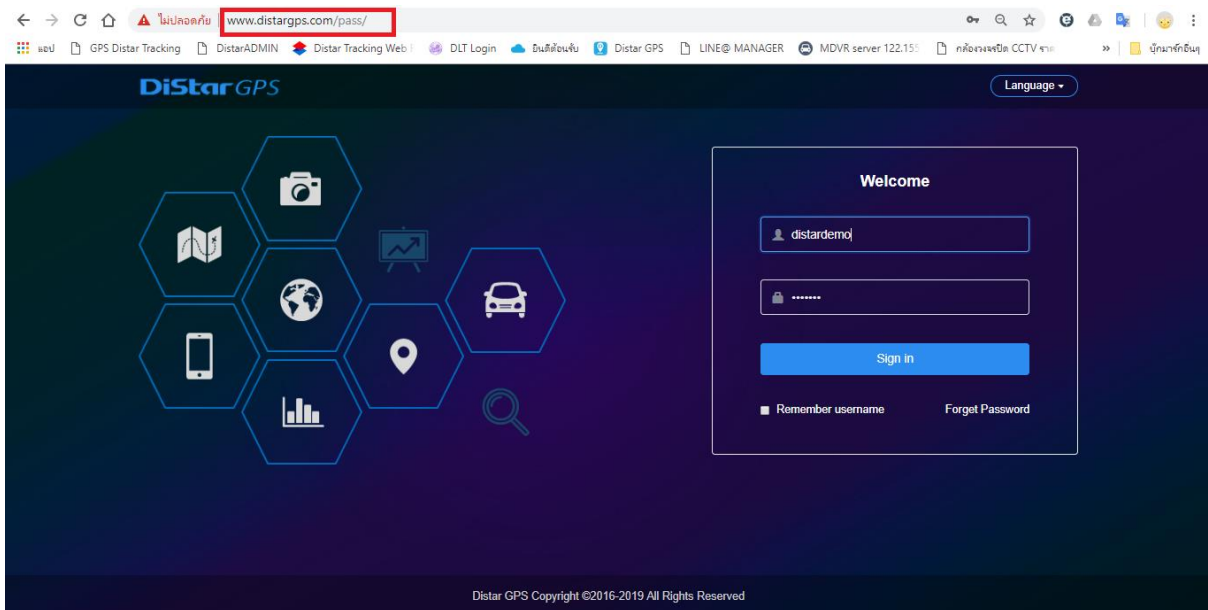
ไม่ปลอดภัย | www.distargps.com/pass/

แอป GPS Distar Tracking DistarADMIN Distar Tracking Web DLT Login ยินดีต้อนรับ Distar GPS LINE@ MANAGER MDVR server 122.155 กล้องวงจรปิด CCTV รา » บุ๊กมาร์กอื่นๆ

DiStar GPS

Language ▾

Welcome

distardemo

•••••••

Sign in

Remember username

Forget Password

Distar GPS Copyright ©2016-2019 All Rights Reserved